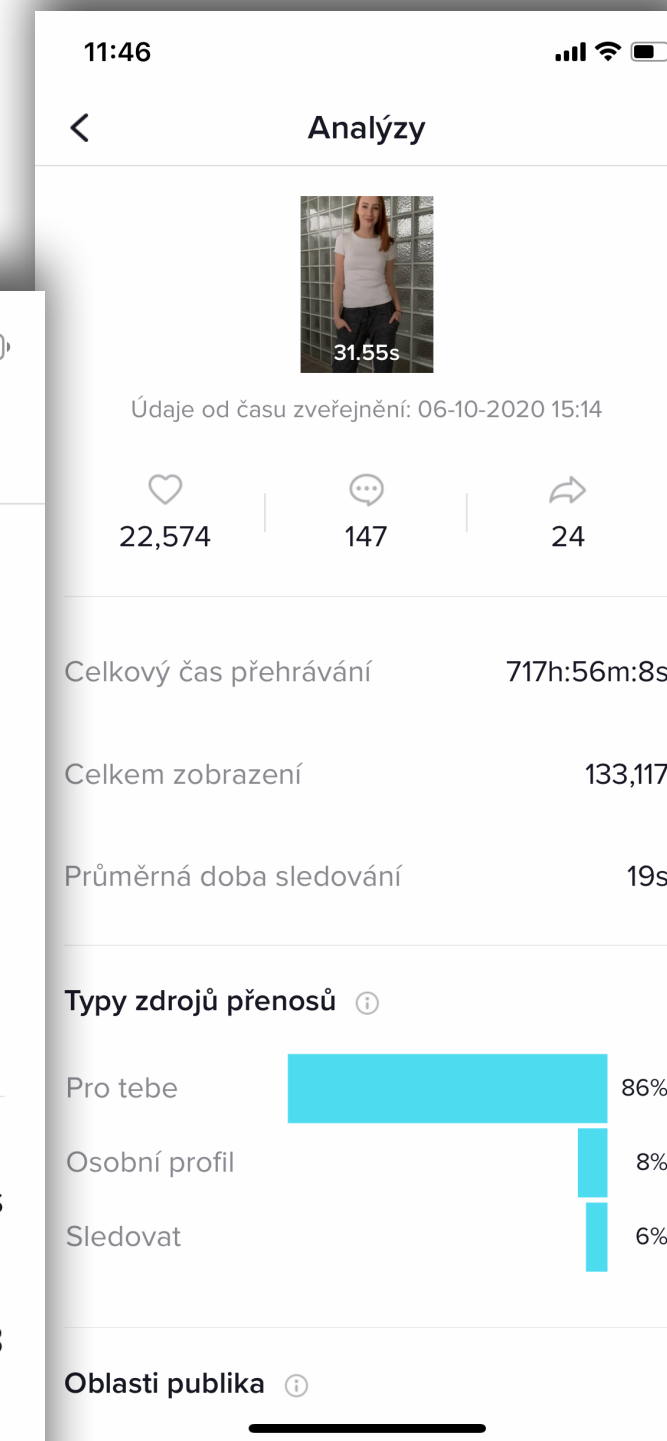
11:46

Analýzy

31.55s

Údaje od času zveřejnění: 06-10-2020 15:14

22,574
147
24

Celkový čas přehrávání 717h:56m:8s

Celkem zobrazení 133,117

Průměrná doba sledování 19s

Typy zdrojů přenosů

Pro tebe 86%
Osobní profil 8%
Sledovat 6%

Oblasti publika